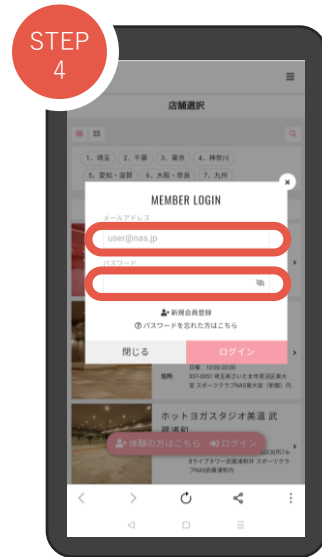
STEP 4

店舗選択

1. 埼玉
2. 千葉
3. 東京
4. 神奈川
5. 愛知・滋賀
6. 大阪・奈良
7. 九州

MEMBER LOGIN

メールアドレス
user@nas.jp

パスワード

新規会員登録

パスワードを忘れた方はこちら

閉じる

ログイン

日曜 10:00-20:00

住所: 337-0051 埼玉県さいたま市見沼区東大宮 スポーツクラブNAS東大宮（新館）内

ホットヨガスタジオ美温 武蔵浦和

タライフタワー武蔵浦和3F スポーツクラブNAS武蔵浦和内

体験の方はこちら

ログイン